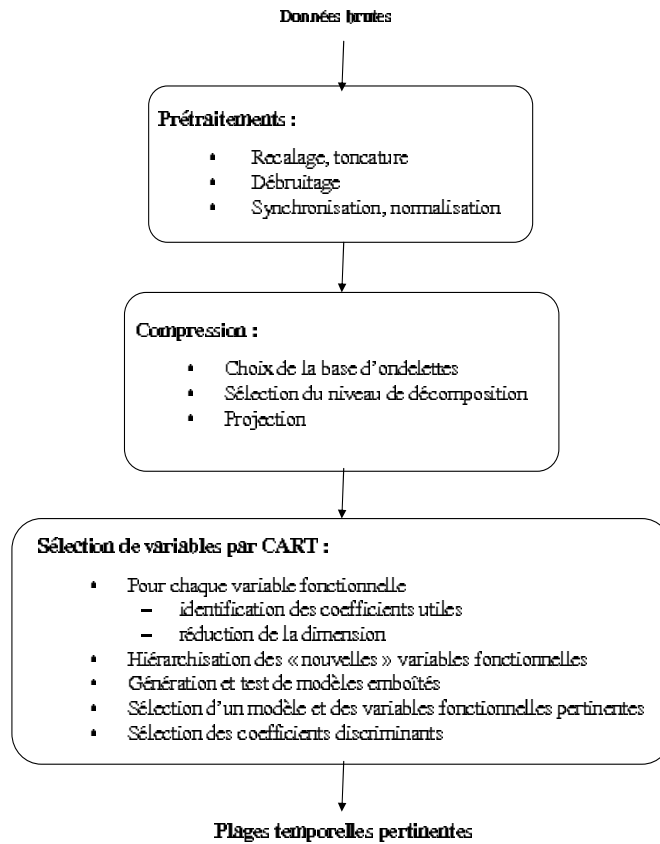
Données brutes

Prétraitements :

- Recalage, toncature
- Débruitage
- Synchronisation, normalisation

Compression :

- Choix de la base d'ondelettes
- Sélection du niveau de décomposition
- Projection

Sélection de variables par CART :

- Pour chaque variable fonctionnelle
  - identification des coefficients utiles
  - réduction de la dimension
- Hiérarchisation des « nouvelles » variables fonctionnelles
- Génération et test de modèles emboîtés
- Sélection d'un modèle et des variables fonctionnelles pertinentes
- Sélection des coefficients discriminants

Plages temporelles pertinentes